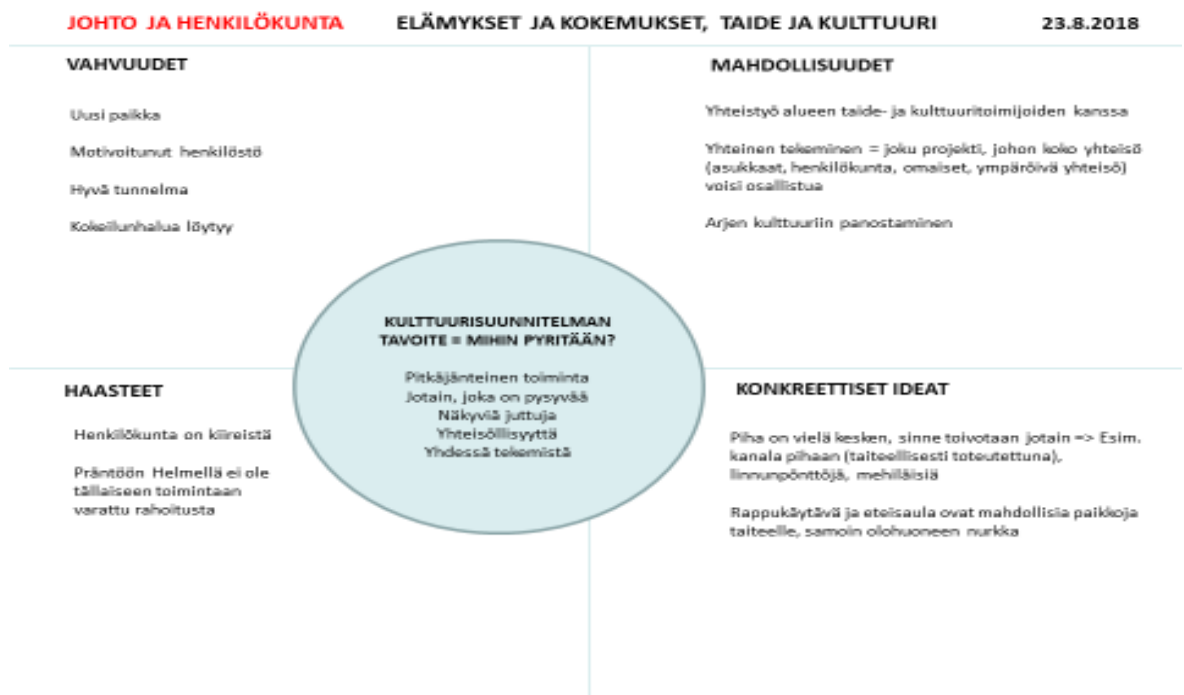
JOHTO JA HENKILÖKUNTA ELÄMYKSET JA KOKEMUKSET, TAIDE JA KULTTUURI 23.8.2018

VAHVUUDET

Uusi paikka

Motivoitunut henkilöstö

Hyvä tunnelma

Kokeilunhalua löytyy

MAHDOLLISUUDET

Yhteistyö alueen taide- ja kulttuuritoimijoiden kanssa

Yhteinen tekeminen = joku projekti, johon koko yhteisö (asukkaat, henkilökunta, omaiset, ympäröivä yhteisö) voisi osallistua

Arjen kulttuuriin panostaminen

KULTTUURISUUNNITELMAN TAVOITE = MIHIN PYRITÄÄN?

Pitkäjänteinen toiminta
Jotain, joka on pysyvää
Näkyviä juttuja
Yhteisöllisyyttä
Yhdessä tekemistä

HAASTEET

Henkilökunta on kiireistä

Präntöön Helmellä ei ole tällaiseen toimintaan varattu rahoitusta

KONKREETTISET IDEAT

Piha on vielä kesken, sinne toivotaan jotain => Esim. kanala pihaan (taiteellisesti toteutettuna), linnunpönttöjä, mehiläisiä

Rappukäytävä ja eteisaula ovat mahdollisia paikkoja taiteelle, samoin olohuoneen nurkka